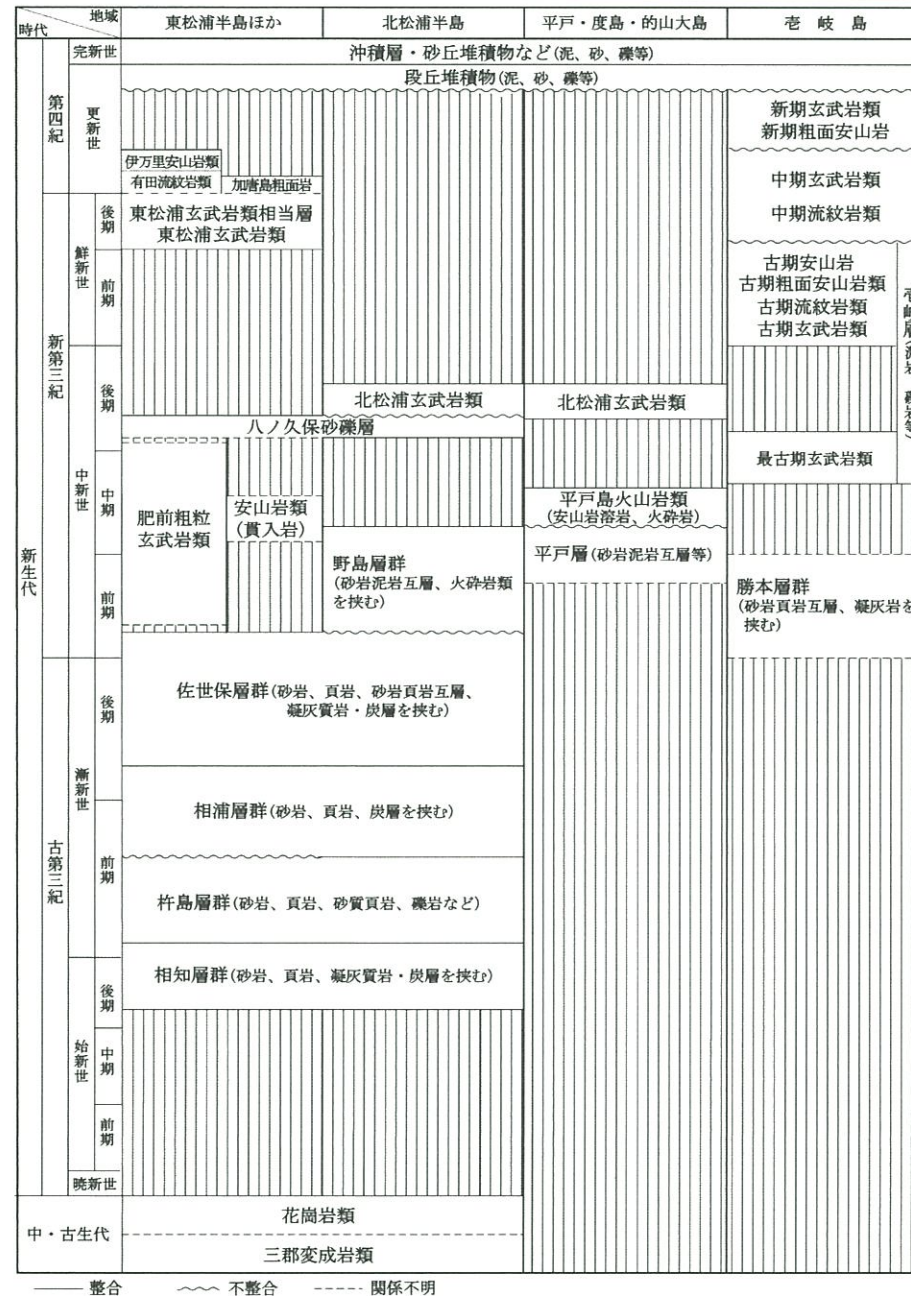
| 時代 | | | 地域 | 東松浦半島ほか | 北松浦半島 | 平戸・度島・的山大島 | 壱岐島 |
|---|---|---|---|---|---|---|---|
| 新生代 | 第四紀 | 完新世 | | 沖積層・砂丘堆積物など（泥、砂、礫等） | | | |
| | | 更新世 | | 段丘堆積物（泥、砂、礫等） | | | 新期玄武岩類 新期粗面安山岩 |
| | | | | 伊万里安山岩類 有田流紋岩類 加唐島粗面岩 | | | 中期玄武岩類 中期流紋岩類 |
| | 新第三紀 | 鮮新世 | 後期 | 東松浦玄武岩類相当層 東松浦玄武岩類 | | | |
| | | | 前期 | | | | 古期安山岩 古期粗面安山岩類 古期流紋岩類 古期玄武岩類 |
| | | 中新世 | 後期 | | 北松浦玄武岩類 | 北松浦玄武岩類 | |
| | | | | 八ノ久保砂礫層 | | | 最古期玄武岩類 |
| | | | 中期 | 肥前粗粒玄武岩類 安山岩類（貫入岩） | 野島層群（砂岩泥岩互層、火砕岩類を挟む） | 平戸島火山岩類（安山岩溶岩、火砕岩） | |
| | | | 前期 | | | 平戸層（砂岩泥岩互層等） | 勝本層群（砂岩頁岩互層、凝灰岩を挟む） |
| | 古第三紀 | 漸新世 | 後期 | 佐世保層群（砂岩、頁岩、砂岩頁岩互層、凝灰質岩・炭層を挟む） | | | |
| | | | | 相浦層群（砂岩、頁岩、炭層を挟む） | | | |
| | | | 前期 | 杵島層群（砂岩、頁岩、砂質頁岩、礫岩など） | | | |
| | | 始新世 | 後期 | 相知層群（砂岩、頁岩、凝灰質岩・炭層を挟む） | | | |
| | | | 中期 | | | | |
| | | | 前期 | | | | |
| | | 暁新世 | | | | | |
| 中・古生代 | | | | 花崗岩類 三郡変成岩類 | | | |

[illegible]

—— 整合　〰〰 不整合　----- 関係不明